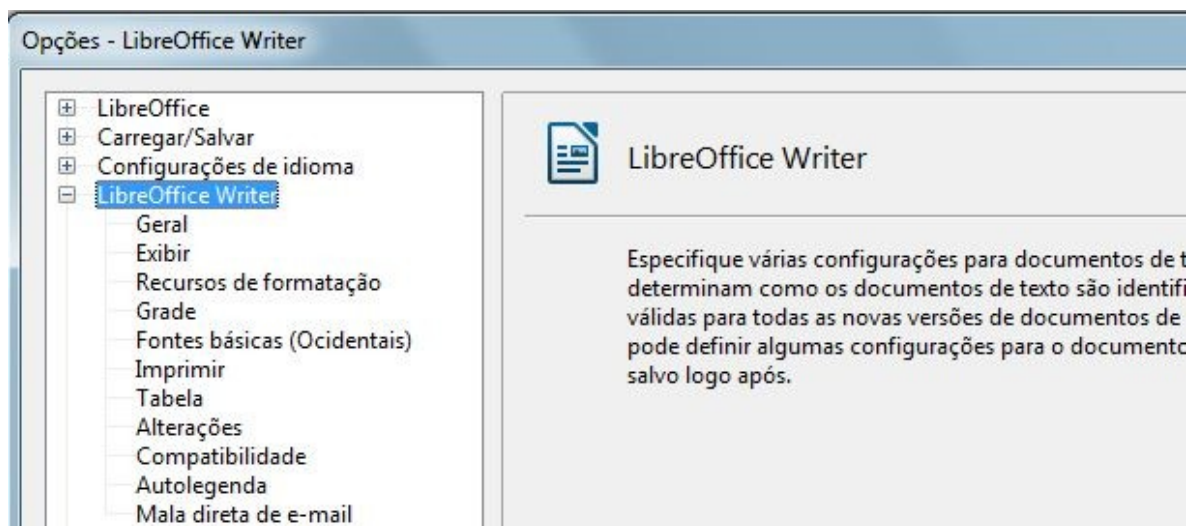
Opções - LibreOffice Writer

LibreOffice
Carregar/Salvar
Configurações de idioma
LibreOffice Writer
Geral
Exibir
Recursos de formatação
Grade
Fontes básicas (Ocidentais)
Imprimir
Tabela
Alterações
Compatibilidade
Autolegenda
Mala direta de e-mail

LibreOffice Writer

Especifique várias configurações para documentos de t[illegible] determinam como os documentos de texto são identifi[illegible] válidas para todas as novas versões de documentos de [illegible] pode definir algumas configurações para o documento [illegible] salvo logo após.